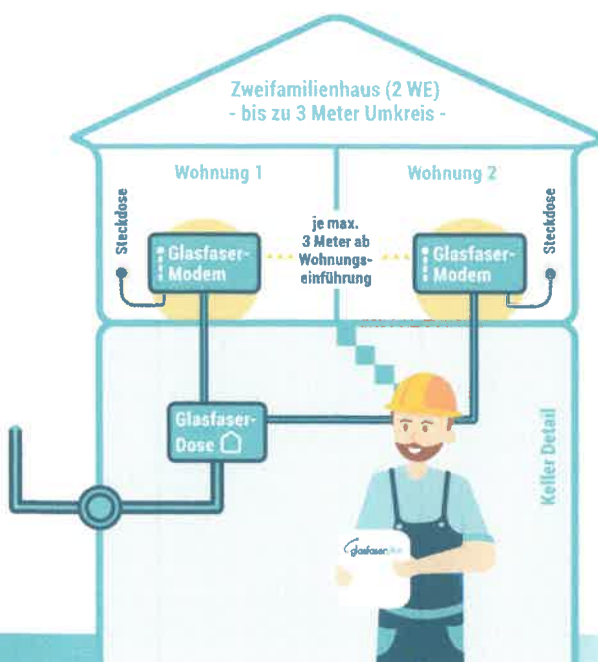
Zweifamilienhaus (2 WE)
- bis zu 3 Meter Umkreis -

Wohnung 1

Wohnung 2

Steckdose

Glasfaser-Modem

je max. 3 Meter ab Wohnungseinführung

Glasfaser-Modem

Steckdose

Glasfaser-Dose

Keller Detail

Glasfaser plus